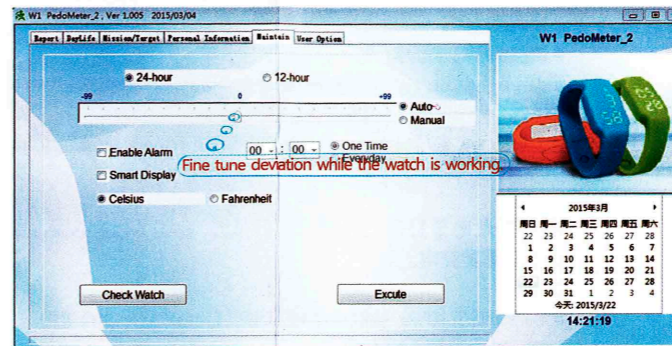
W1 PedoMeter_2 , Ver 1.005 2015/03/04

Report | DayLife | Mission/Target | Personal Information | Maintain | User Option

W1 PedoMeter_2

24-hour
12-hour

-99
0
+99

Auto
Manual

Enable Alarm
00 : 00
One Time
Everyday

Fine tune deviation while the watch is working.

Smart Display

Celsius
Fahrenheit

Check Watch
Excute

2015年3月

| 周日 | 周一 | 周二 | 周三 | 周四 | 周五 | 周六 |
|---|---|---|---|---|---|---|
| 22 | 23 | 24 | 25 | 26 | 27 | 28 |
| 1 | 2 | 3 | 4 | 5 | 6 | 7 |
| 8 | 9 | 10 | 11 | 12 | 13 | 14 |
| 15 | 16 | 17 | 18 | 19 | 20 | 21 |
| 22 | 23 | 24 | 25 | 26 | 27 | 28 |
| 29 | 30 | 31 | 1 | 2 | 3 | 4 |

今天: 2015/3/22

14:21:19